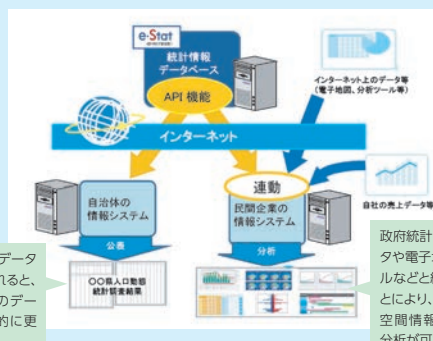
e-Stat

統計情報データベース

API 機能

インターネット上のデータ等（電子地図、分析ツール等）

インターネット

連動

自治体の情報システム

民間企業の情報システム

自社の売上データ等

公表

分析

〇〇県人口動態統計調査結果

データ れると、 のデー 的に更

政府統計 タや電子 ルなどと とにより、 空間情報 分析が可